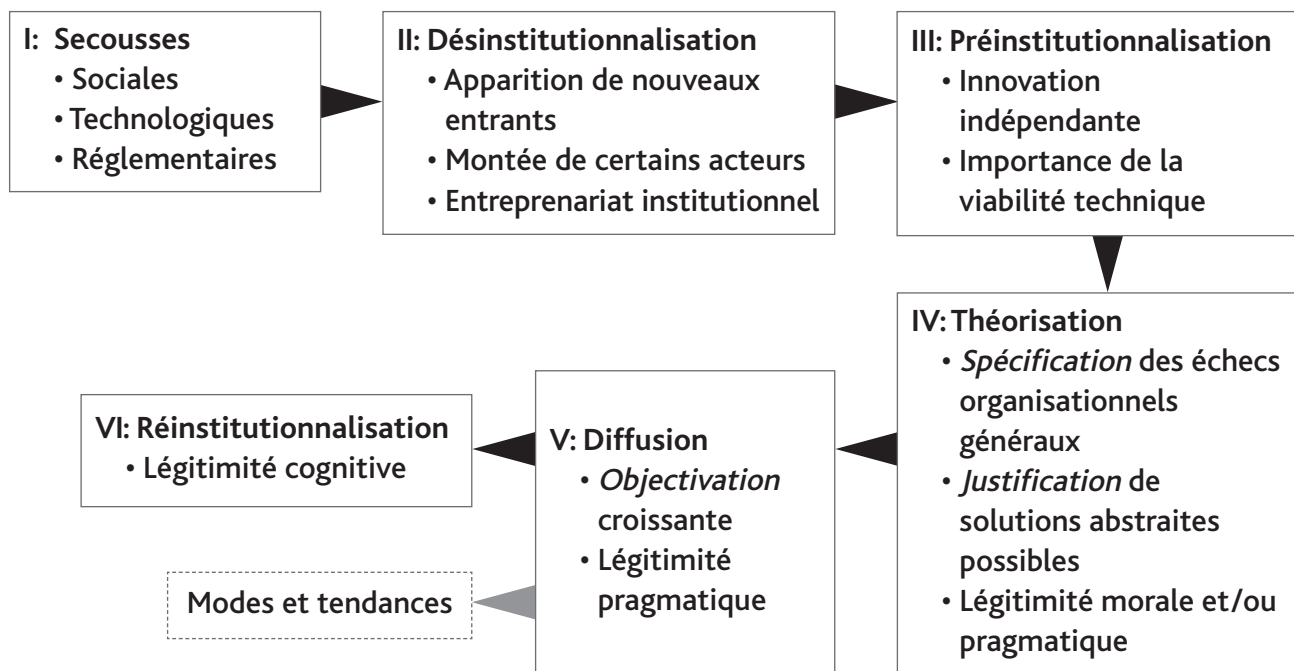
I: Secousses
• Sociales
• Technologiques
• Réglementaires

II: Désinstitutionnalisation
• Apparition de nouveaux entrants
• Montée de certains acteurs
• Entreprenariat institutionnel

III: Préinstitutionnalisation
• Innovation indépendante
• Importance de la viabilité technique

IV: Théorisation
• *Spécification* des échecs organisationnels généraux
• *Justification* de solutions abstraites possibles
• Légitimité morale et/ou pragmatique

V: Diffusion
• *Objectivation* croissante
• Légitimité pragmatique

VI: Réinstitutionnalisation
• Légitimité cognitive

Modes et tendances